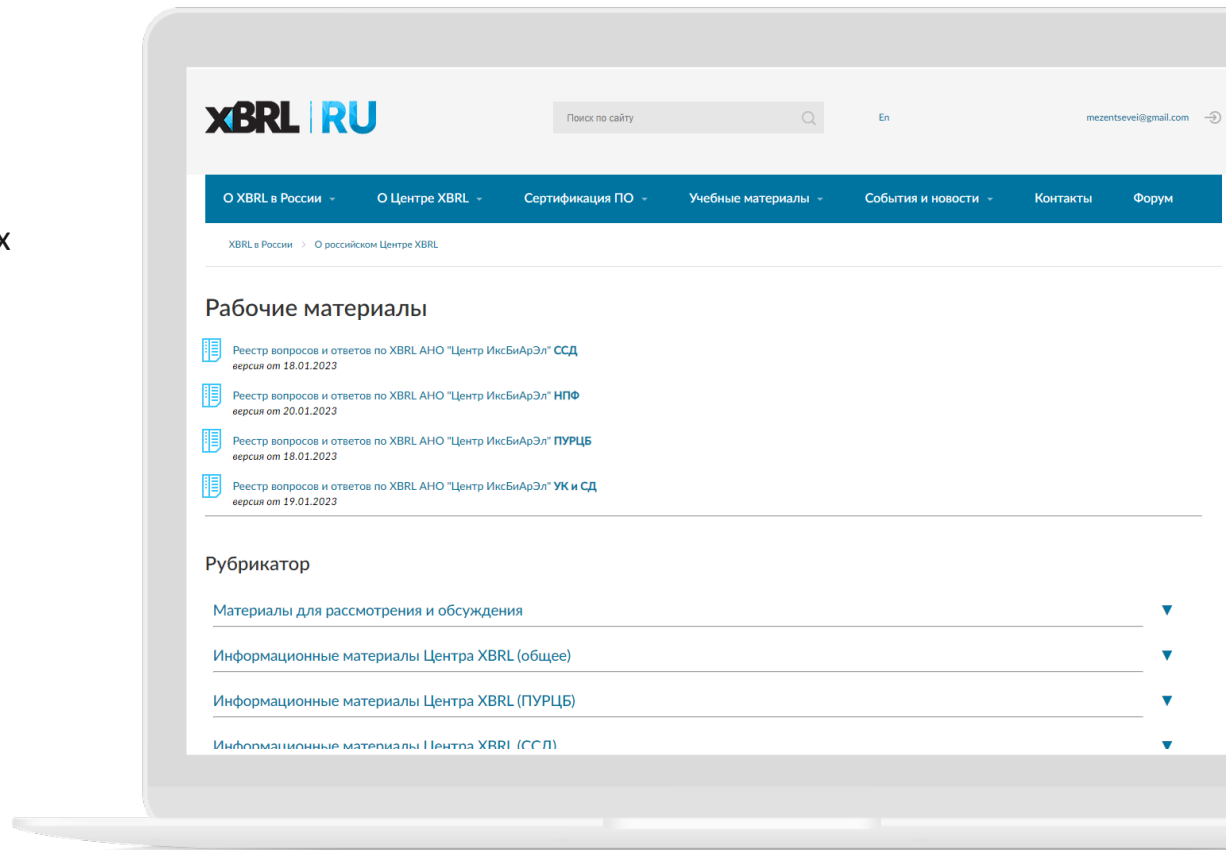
х

XBRL | RU

Поиск по сайту

En

mezentsevei@gmail.com

О XBRL в России
О Центре XBRL
Сертификация ПО
Учебные материалы
События и новости
Контакты
Форум

XBRL в России > О российском Центре XBRL

Рабочие материалы

Реестр вопросов и ответов по XBRL АНО "Центр ИксБиАрЭл" ССД
версия от 18.01.2023

Реестр вопросов и ответов по XBRL АНО "Центр ИксБиАрЭл" НПФ
версия от 20.01.2023

Реестр вопросов и ответов по XBRL АНО "Центр ИксБиАрЭл" ПУРЦБ
версия от 18.01.2023

Реестр вопросов и ответов по XBRL АНО "Центр ИксБиАрЭл" УК и СД
версия от 19.01.2023

Рубрикатор

Материалы для рассмотрения и обсуждения

Информационные материалы Центра XBRL (общее)

Информационные материалы Центра XBRL (ПУРЦБ)

Информационные материалы Центра XBRL (ССД)